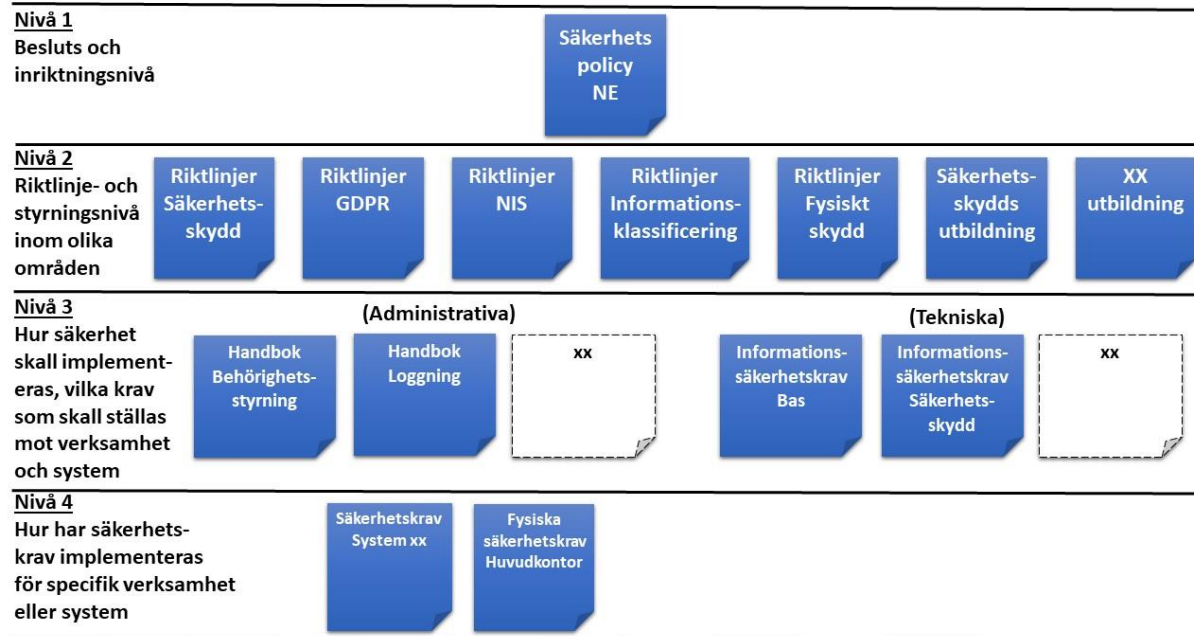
Nivå 1
Besluts och inriktningsnivå

Säkerhets policy NE

Nivå 2
Riktlinje- och styrningsnivå inom olika områden

Riktlinjer Säkerhetsskydd

Riktlinjer GDPR

Riktlinjer NIS

Riktlinjer Informationsklassificering

Riktlinjer Fysiskt skydd

Säkerhetsskydds utbildning

XX utbildning

Nivå 3
Hur säkerhet skall implementeras, vilka krav som skall ställas mot verksamhet och system

(Administrativa)

Handbok Behörighetsstyrning

Handbok Loggning

xx

(Tekniska)

Informationssäkerhetskrav Bas

Informationssäkerhetskrav Säkerhetsskydd

xx

Nivå 4
Hur har säkerhetskrav implementeras för specifik verksamhet eller system

Säkerhetskrav System xx

Fysiska säkerhetskrav Huvudkontor